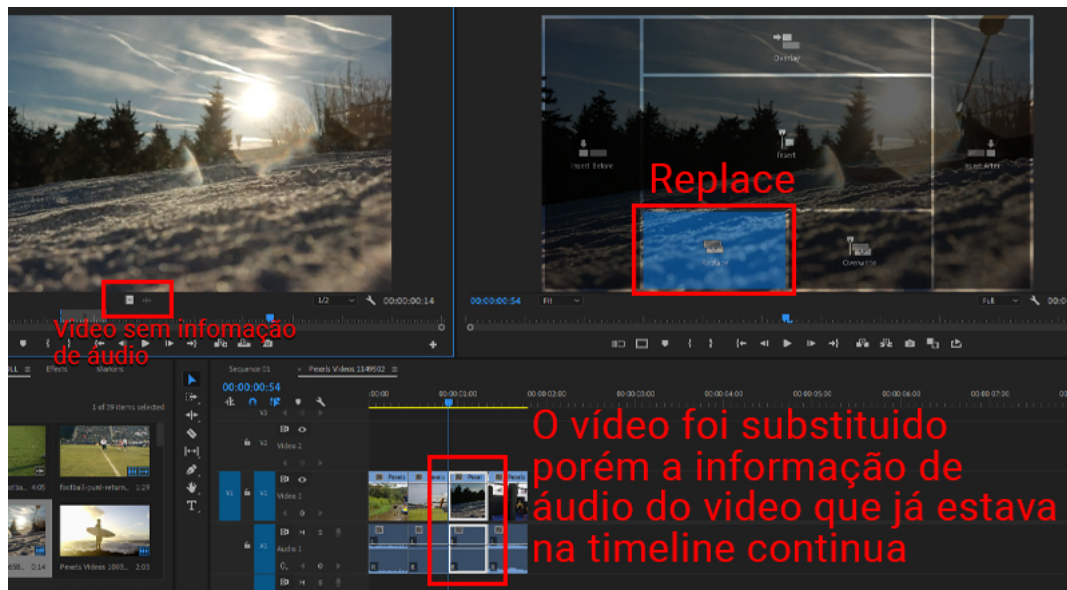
Overlay

Insert Before

Insert

Insert After

Replace

Replace

Overwrite

1/2

00:00:00:14

00:00:00:54

Fit

Full

Video sem infomação de áudio

Effects

Markers

1 of 39 items selected

football-punt-return... 1:29

4:05

Pexels Videos 1093... 2:03

0:14

Sequence 01

Pexels Videos 1149502

00:00:00:54

:00:00

00:00:01:00

00:00:02:00

00:00:04:00

00:00:05:00

00:00:06:00

00:00:07:00

V3

V2

Video 2

V1

V1

Video 1

A1

A1

Audio 1

O vídeo foi substituido porém a informação de áudio do video que já estava na timeline continua